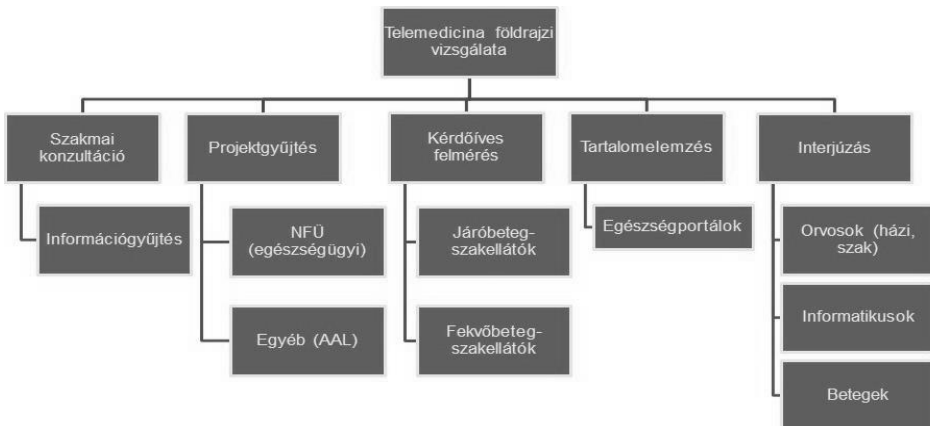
Telemedicina földrajzi vizsgálata

Szakmai konzultáció

Információgyűjtés

Projektgyűjtés

NFÜ (egészségügyi)

Egyéb (AAL)

Kérdőíves felmérés

Járóbeteg-szakellátók

Fekvőbeteg-szakellátók

Tartalomelemzés

Egészségportálok

Interjúzás

Orvosok (házi, szak)

Informatikusok

Betegek